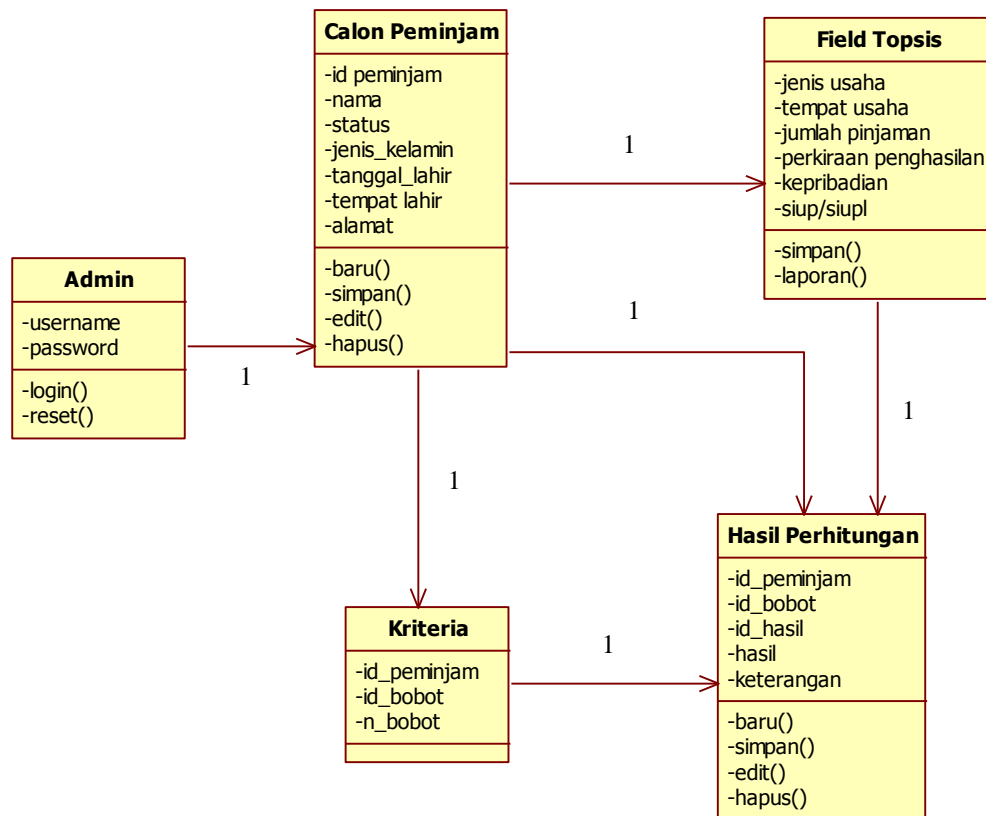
Calon Peminjam
-id peminjam
-nama
-status
-jenis_kelamin
-tanggal_lahir
-tempat lahir
-alamat
-baru()
-simpan()
-edit()
-hapus()

Field Topsis
-jenis usaha
-tempat usaha
-jumlah pinjaman
-perkiraan penghasilan
-kepribadian
-siup/siupl
-simpan()
-laporan()

Admin
-username
-password
-login()
-reset()

1

1

1

1

1

1

Hasil Perhitungan
-id_peminjam
-id_bobot
-id_hasil
-hasil
-keterangan
-baru()
-simpan()
-edit()
-hapus()

Kriteria
-id_peminjam
-id_bobot
-n_bobot